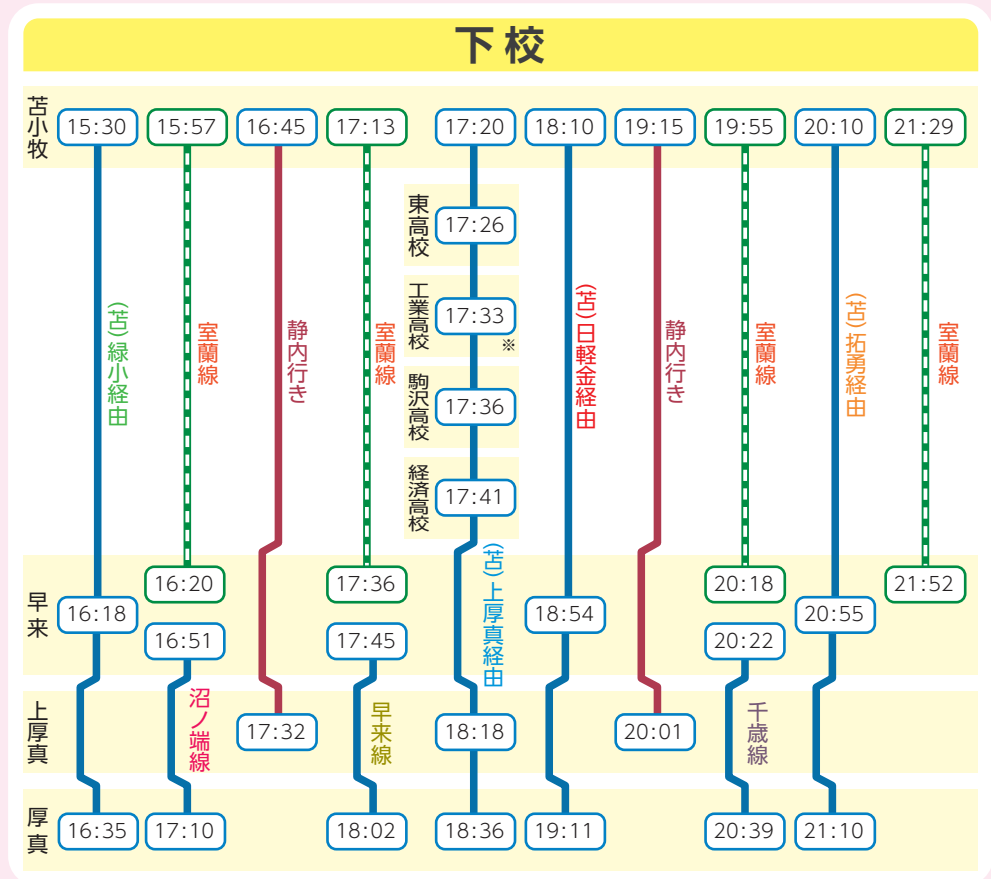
下校

苫小牧
15:30 15:57 16:45 17:13 17:20 18:10 19:15 19:55 20:10 21:29

(苫)緑小経由
室蘭線
静内行き
室蘭線

東高校 17:26
工業高校 17:33 ※
駒沢高校 17:36
経済高校 17:41

(苫)日軽金経由
静内行き
室蘭線
(苫)拓勇経由
室蘭線

早来
16:18
16:20
16:51
17:36
17:45
(苫)上厚真経由
18:54
20:18
20:22
20:55
21:52

沼ノ端線
早来線
千歳線

上厚真
17:32
18:18
20:01

厚真
16:35 17:10 18:02 18:36 19:11 20:39 21:10